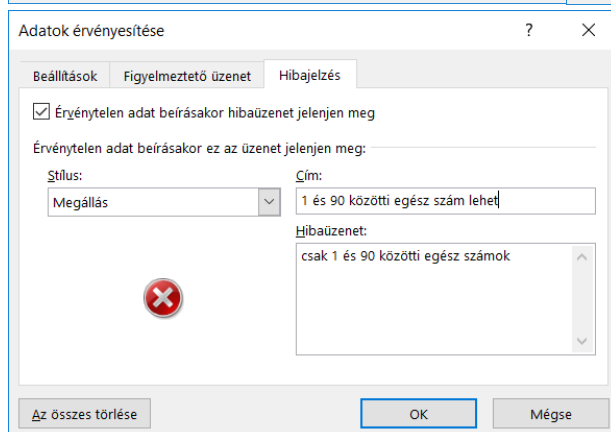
Adatok érvényesítése

?

×

Beállítások

Figyelmeztető üzenet

Hibajelzés

Érvénytelen adat beírásakor hibaüzenet jelenjen meg

Érvénytelen adat beírásakor ez az üzenet jelenjen meg:

Stílus:

Megállás

Cím:

1 és 90 közötti egész szám lehet

Hibaüzenet:

csak 1 és 90 közötti egész számok

Az összes törlése

OK

Mégse